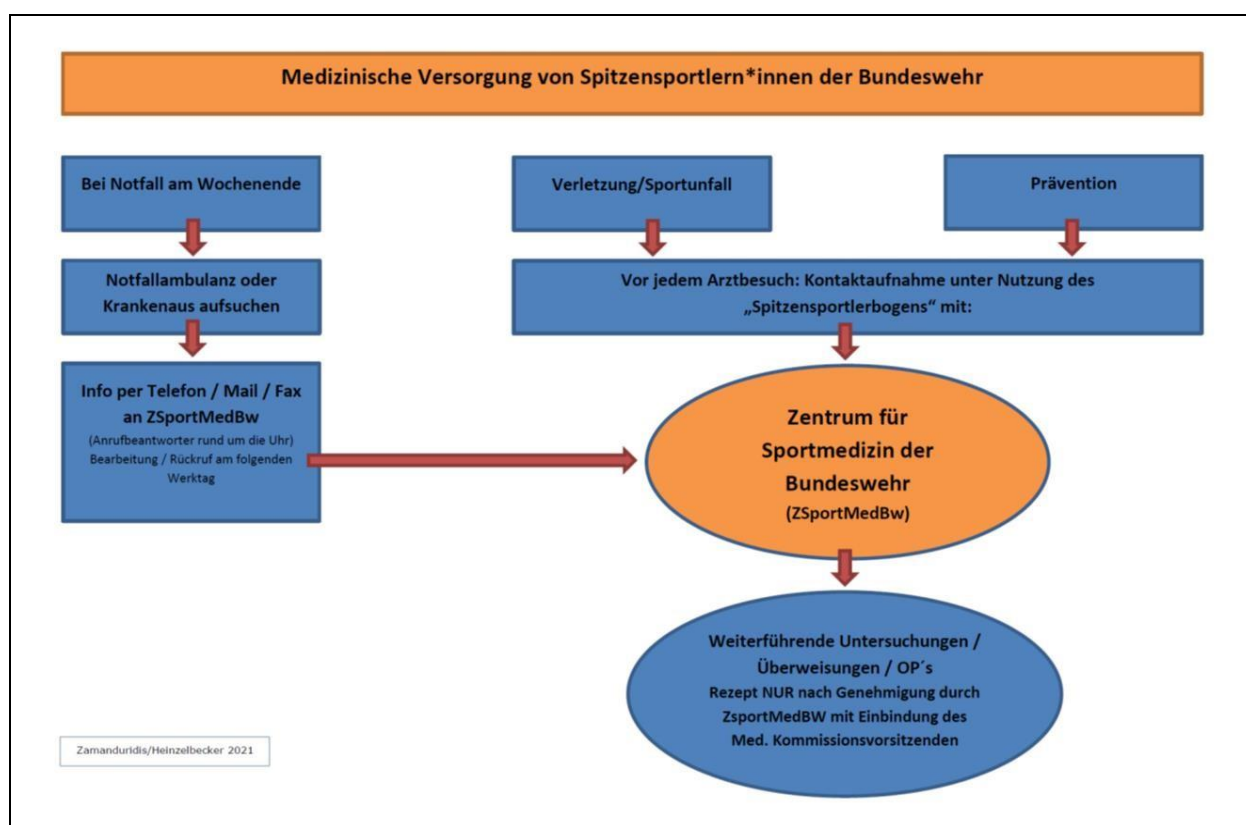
Medizinische Versorgung von Spitzensportlern*innen der Bundeswehr

Bei Notfall am Wochenende

Notfallambulanz oder Krankenaus aufsuchen

Info per Telefon / Mail / Fax an ZSportMedBw
(Anrufbeantworter rund um die Uhr)
Bearbeitung / Rückruf am folgenden Werktag

Verletzung/Sportunfall

Prävention

Vor jedem Arztbesuch: Kontaktaufnahme unter Nutzung des „Spitzensportlerbogens" mit:

Zentrum für Sportmedizin der Bundeswehr
(ZSportMedBw)

Weiterführende Untersuchungen / Überweisungen / OP´s
Rezept NUR nach Genehmigung durch ZsportMedBW mit Einbindung des Med. Kommissionsvorsitzenden

Zamanduridis/Heinzelbecker 2021